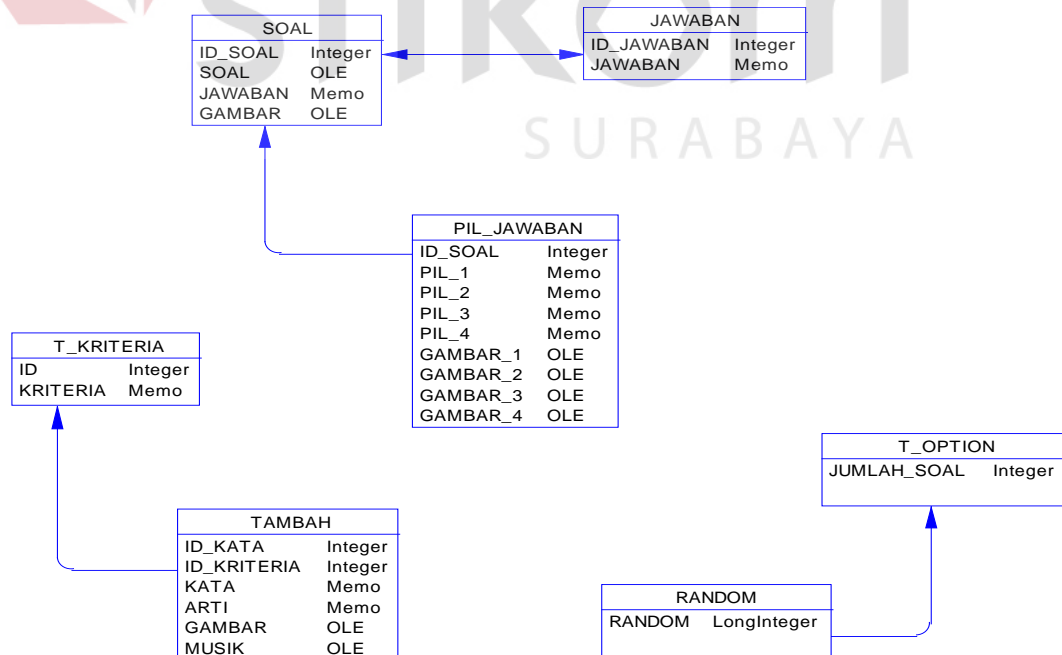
SURABAYA

| SOAL | |
|---|---|
| ID_SOAL | Integer |
| SOAL | OLE |
| JAWABAN | Memo |
| GAMBAR | OLE |

| JAWABAN | |
|---|---|
| ID_JAWABAN | Integer |
| JAWABAN | Memo |

| PIL_JAWABAN | |
|---|---|
| ID_SOAL | Integer |
| PIL_1 | Memo |
| PIL_2 | Memo |
| PIL_3 | Memo |
| PIL_4 | Memo |
| GAMBAR_1 | OLE |
| GAMBAR_2 | OLE |
| GAMBAR_3 | OLE |
| GAMBAR_4 | OLE |

| T_KRITERIA | |
|---|---|
| ID | Integer |
| KRITERIA | Memo |

| T_OPTION | |
|---|---|
| JUMLAH_SOAL | Integer |

| TAMBAH | |
|---|---|
| ID_KATA | Integer |
| ID_KRITERIA | Integer |
| KATA | Memo |
| ARTI | Memo |
| GAMBAR | OLE |
| MUSIK | OLE |

| RANDOM | |
|---|---|
| RANDOM | LongInteger |